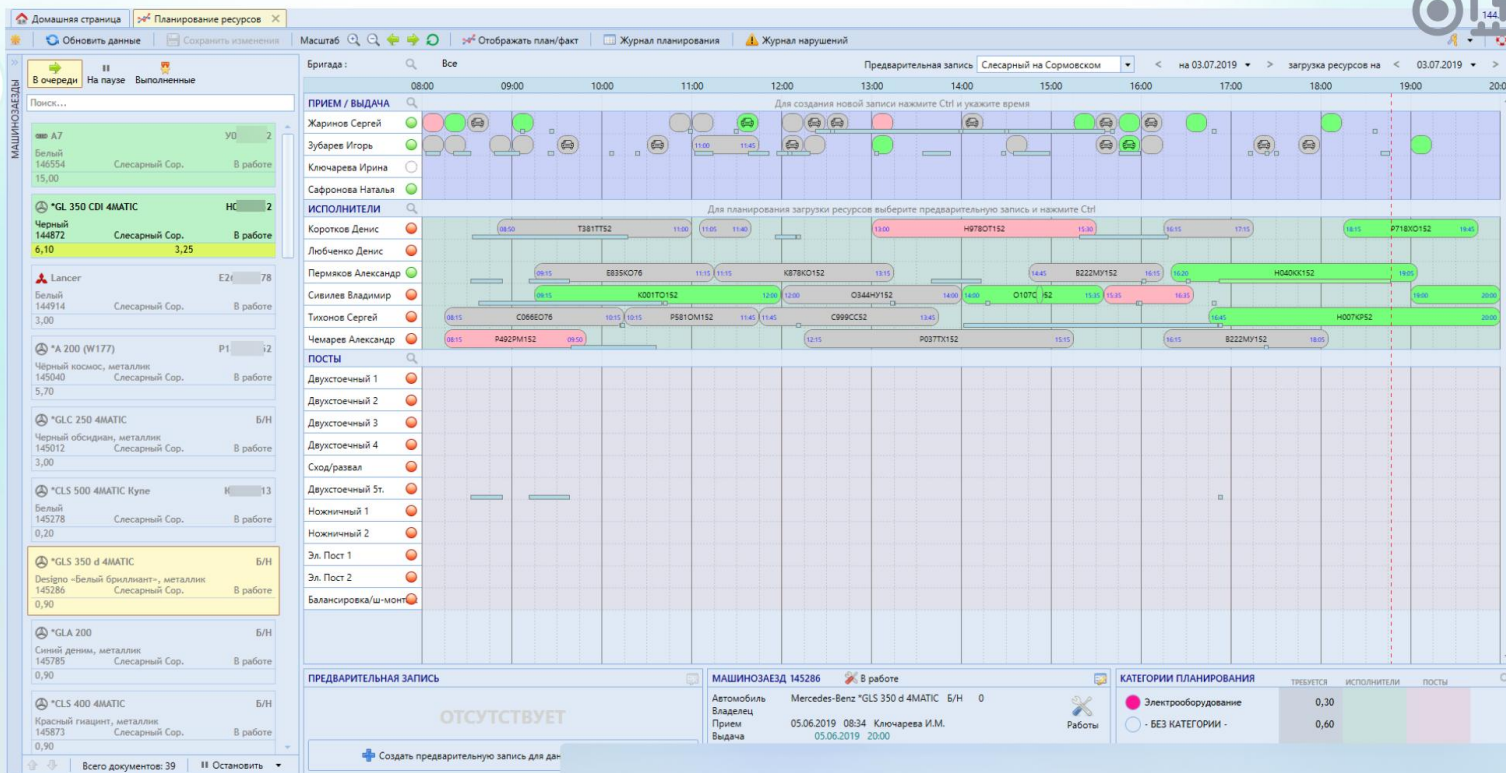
Домашняя страница | Планирование ресурсов ×

Обновить данные | Сохранить изменения | Масштаб | Отображать план/факт | Журнал планирования | Журнал нарушений

МАШИНОЗАЕЗДЫ

В очереди | На паузе | Выполненные

Поиск...

A7 УО 2
Белый
146554 Слесарный Сор. В работе
15,00

*GL 350 CDI 4MATIC НС 2
Черный
144872 Слесарный Сор. В работе
6,10 3,25

Lancer Е2 78
Белый
144914 Слесарный Сор. В работе
3,00

*A 200 (W177) Р1 2
Чёрный космос, металлик
145040 Слесарный Сор. В работе
5,70

*GLC 250 4MATIC Б/Н
Черный обсидиан, металлик
145012 Слесарный Сор. В работе
3,00

*CLS 500 4MATIC Купе К 13
Белый
145278 Слесарный Сор. В работе
0,20

*GLS 350 d 4MATIC Б/Н
Designo «Белый бриллиант», металлик
145286 Слесарный Сор. В работе
0,90

*GLA 200 Б/Н
Синий деним, металлик
145785 Слесарный Сор. В работе
0,90

*CLS 400 4MATIC Б/Н
Красный гиацинт, металлик
145873 Слесарный Сор. В работе
0,90

Всего документов: 39 | Остановить

Бригада: Все

Предварительная запись Слесарный на Сормовском < на 03.07.2019 > загрузка ресурсов на < 03.07.2019 >

08:00 09:00 10:00 11:00 12:00 13:00 14:00 15:00 16:00 17:00 18:00 19:00 20:0

ПРИЕМ / ВЫДАЧА
Для создания новой записи нажмите Ctrl и укажите время
Жаринов Сергей
Зубарев Игорь
Ключарева Ирина
Сафронова Наталья

ИСПОЛНИТЕЛИ
Для планирования загрузки ресурсов выберите предварительную запись и нажмите Ctrl
Коротков Денис 08:50 Т381ТТ52 11:00 11:05 11:40 13:00 Н978ОТ152 15:30 16:15 17:15 18:15 Р718ХО152 19:45
Любченко Денис
Пермяков Александр 09:15 Е835КО76 11:15 11:15 К878КО152 13:15 14:45 В222МУ152 16:15 16:20 Н040КХ152 19:05
Сивилев Владимир 09:15 К001ТО152 12:00 12:00 О344НУ152 14:00 14:00 О107С 52 15:35 15:35 16:35 19:00 20:00
Тихонов Сергей 08:15 С066ЕО76 10:15 10:15 Р581ОМ152 11:45 11:45 С999СС52 13:45 16:45 Н007КР52 20:00
Чемарев Александр 08:15 Р492РМ152 09:50 12:15 Р037ТХ152 15:15 16:15 В222МУ152 18:05

ПОСТЫ
Двухстоечный 1
Двухстоечный 2
Двухстоечный 3
Двухстоечный 4
Сход/развал
Двухстоечный 5т.
Ножничный 1
Ножничный 2
Эл. Пост 1
Эл. Пост 2
Балансировка/ш-монт

ПРЕДВАРИТЕЛЬНАЯ ЗАПИСЬ
ОТСУТСТВУЕТ
Создать предварительную запись для дан

МАШИНОЗАЕЗД 145286 В работе
Автомобиль Mercedes-Benz *GLS 350 d 4MATIC Б/Н 0
Владелец
Прием 05.06.2019 08:34 Ключарева И.М.
Выдача 05.06.2019 20:00
Работы

КАТЕГОРИИ ПЛАНИРОВАНИЯ ТРЕБУЕТСЯ ИСПОЛНИТЕЛИ ПОСТЫ
Электрооборудование 0,30
- БЕЗ КАТЕГОРИИ - 0,60